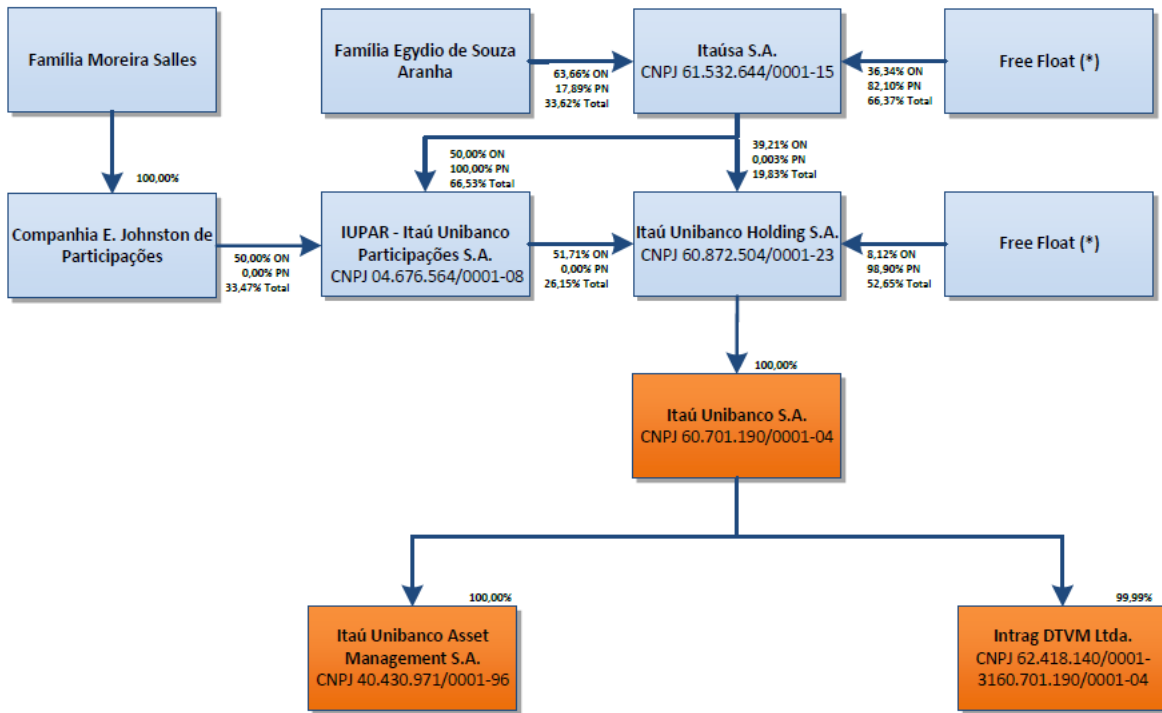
Família Moreira Salles

Família Egydio de Souza Aranha

63,66% ON
17,89% PN
33,62% Total

Itaúsa S.A.
CNPJ 61.532.644/0001-15

36,34% ON
82,10% PN
66,37% Total

Free Float (*)

100,00%

50,00% ON
100,00% PN
66,53% Total

39,21% ON
0,003% PN
19,83% Total

Companhia E. Johnston de Participações

50,00% ON
0,00% PN
33,47% Total

IUPAR - Itaú Unibanco Participações S.A.
CNPJ 04.676.564/0001-08

51,71% ON
0,00% PN
26,15% Total

Itaú Unibanco Holding S.A.
CNPJ 60.872.504/0001-23

8,12% ON
98,90% PN
52,65% Total

Free Float (*)

100,00%

Itaú Unibanco S.A.
CNPJ 60.701.190/0001-04

100,00%

Itaú Unibanco Asset Management S.A.
CNPJ 40.430.971/0001-96

99,99%

Intrag DTVM Ltda.
CNPJ 62.418.140/0001-3160.701.190/0001-04